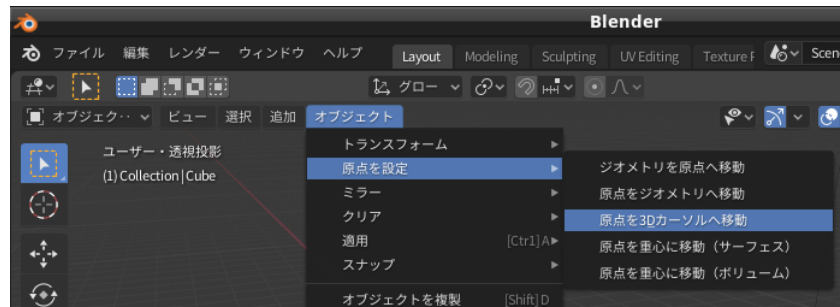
Blender

ファイル 編集 レンダー ウィンドウ ヘルプ Layout Modeling Sculpting UV Editing Texture P Scen

グロー

オブジェク・・ ビュー 選択 追加 オブジェクト

ユーザー・透視投影
(1) Collection | Cube

トランスフォーム
原点を設定
ミラー
クリア
適用 [Ctrl] A
スナップ
オブジェクトを複製 [Shift] D

ジオメトリを原点へ移動
原点をジオメトリへ移動
原点を3Dカーソルへ移動
原点を重心に移動（サーフェス）
原点を重心に移動（ボリューム）